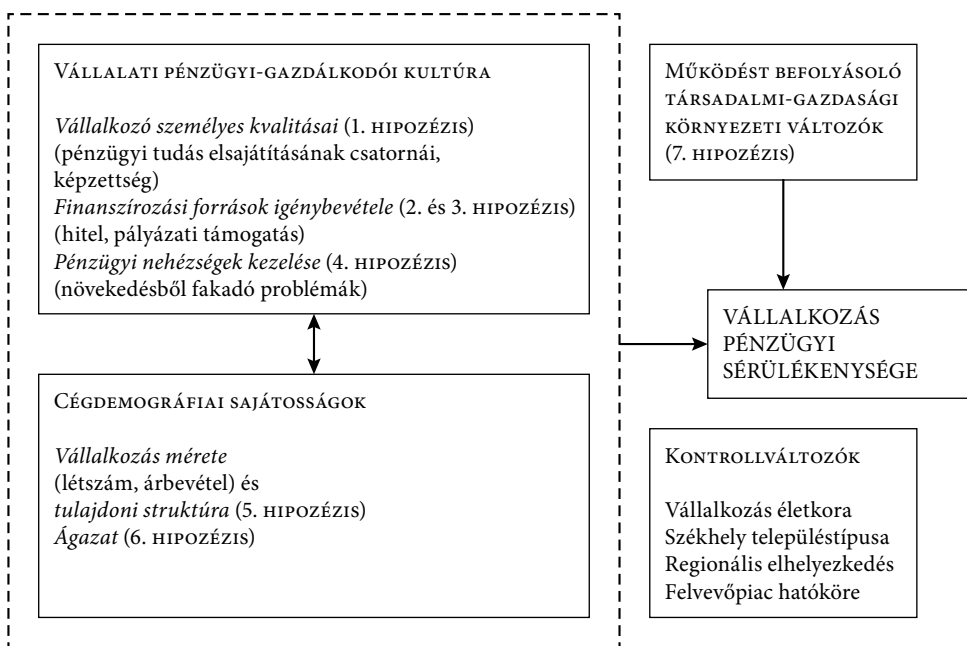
Vállalati pénzügyi-gazdálkodói kultúra

Vállalkozó személyes kvalitásai (1. hipozézis)
(pénzügyi tudás elsajátításának csatornái, képzettség)
Finanszírozási források igénybevétele (2. és 3. hipozézis)
(hitel, pályázati támogatás)
Pénzügyi nehézségek kezelése (4. hipozézis)
(növekedésből fakadó problémák)

Cégdemográfiai sajátosságok

Vállalkozás mérete
(létszám, árbevétel) és
tulajdoni struktúra (5. hipozézis)
Ágazat (6. hipozézis)

Működést befolyásoló társadalmi-gazdasági környezeti változók (7. hipozézis)

VÁLLALKOZÁS PÉNZÜGYI SÉRÜLÉKENYSÉGE

Kontrollváltozók

Vállalkozás életkora
Székhely településtípusa
Regionális elhelyezkedés
Felvevőpiac hatóköre